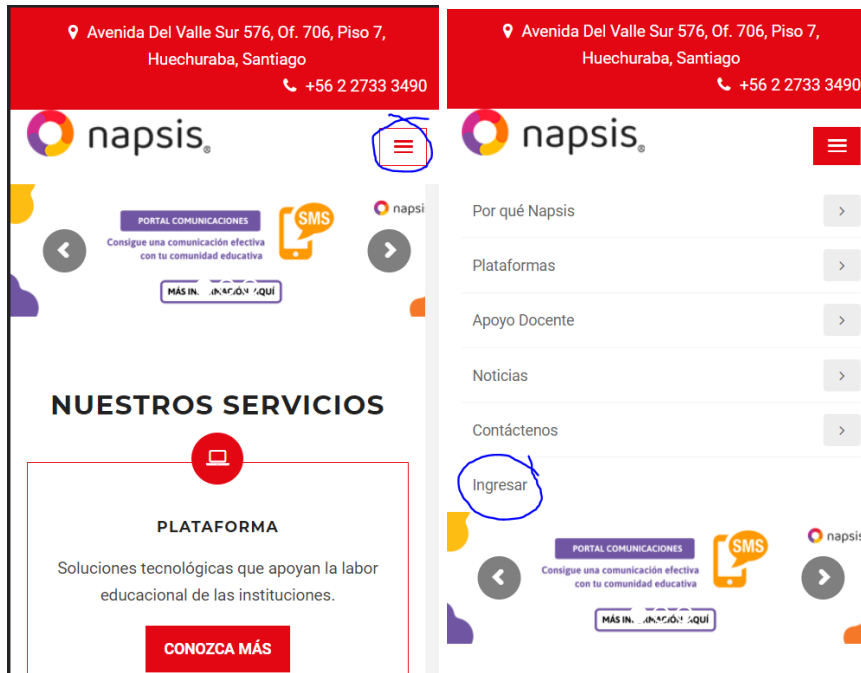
Avenida Del Valle Sur 576, Of. 706, Piso 7, Huechuraba, Santiago

+56 2 2733 3490

napsis

PORTAL COMUNICACIONES

Consigue una comunicación efectiva con tu comunidad educativa

SMS

napsis

MÁS IN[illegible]ACIÓN AQUÍ

NUESTROS SERVICIOS

PLATAFORMA

Soluciones tecnológicas que apoyan la labor educacional de las instituciones.

CONOZCA MÁS

Avenida Del Valle Sur 576, Of. 706, Piso 7, Huechuraba, Santiago

+56 2 2733 3490

napsis

Por qué Napsis

Plataformas

Apoyo Docente

Noticias

Contáctenos

Ingresar

PORTAL COMUNICACIONES

Consigue una comunicación efectiva con tu comunidad educativa

SMS

napsis

MÁS IN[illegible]ACIÓN AQUÍ